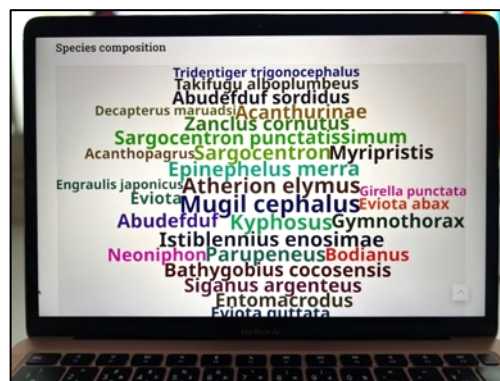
Species composition

Tridentiger trigonocephalus
Takifugu alboplumbeus
Abudefduf sordidus
Decapterus maruadsi Acanthurinae
Zanclus cornutus
Sargocentron punctatissimum
Acanthopagrus Sargocentron Myripristis
Epinephelus merra
Engraulis japonicus Atherion elymus Girella punctata
Eviota Mugil cephalus Eviota abax
Abudefduf Kyphosus Gymnothorax
Istiblennius enosimae
Neoniphon Parupeneus Bodianus
Bathygobius cocosensis
Siganus argenteus
Entomacrodus
Eviota guttata

MacBook Air